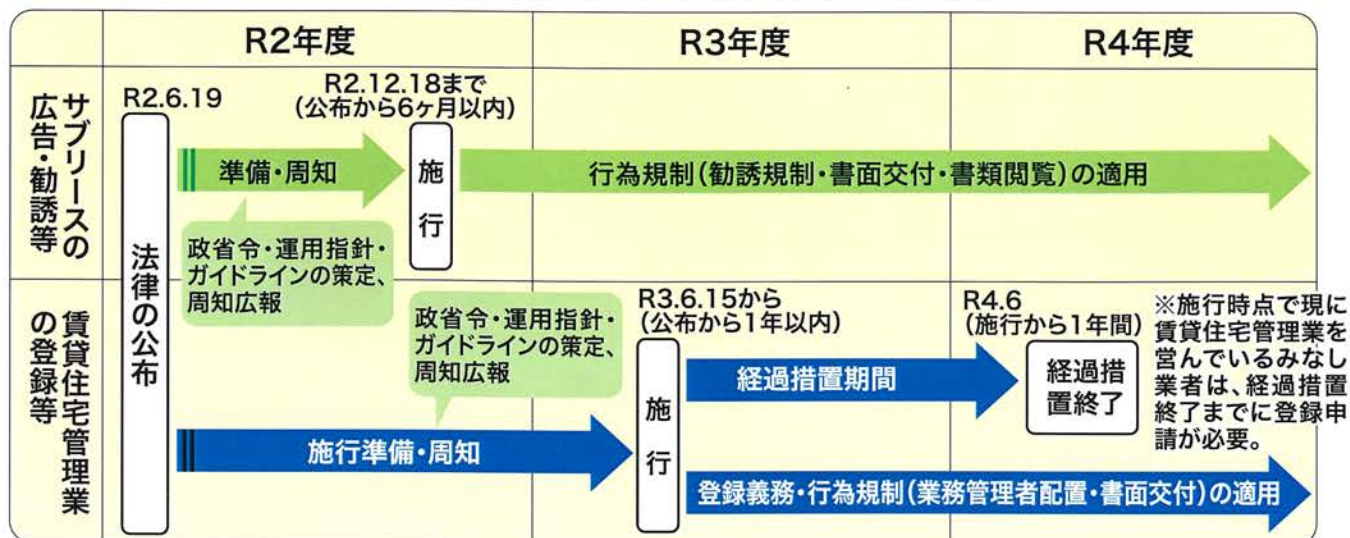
| | R2年度 | R3年度 | R4年度 |
|---|---|---|---|

サブリースの広告・勧誘等

R2.6.19

法律の公布

R2.12.18まで
(公布から6ヶ月以内)

準備・周知

施行

行為規制(勧誘規制・書面交付・書類閲覧)の適用

政省令・運用指針・ガイドラインの策定、周知広報

賃貸住宅管理業の登録等

政省令・運用指針・ガイドラインの策定、周知広報

R3.6.15から
(公布から1年以内)

施行

R4.6
(施行から1年間)

経過措置終了

※施行時点で現に賃貸住宅管理業を営んでいるみなし業者は、経過措置終了までに登録申請が必要。

経過措置期間

施行準備・周知

登録義務・行為規制(業務管理者配置・書面交付)の適用